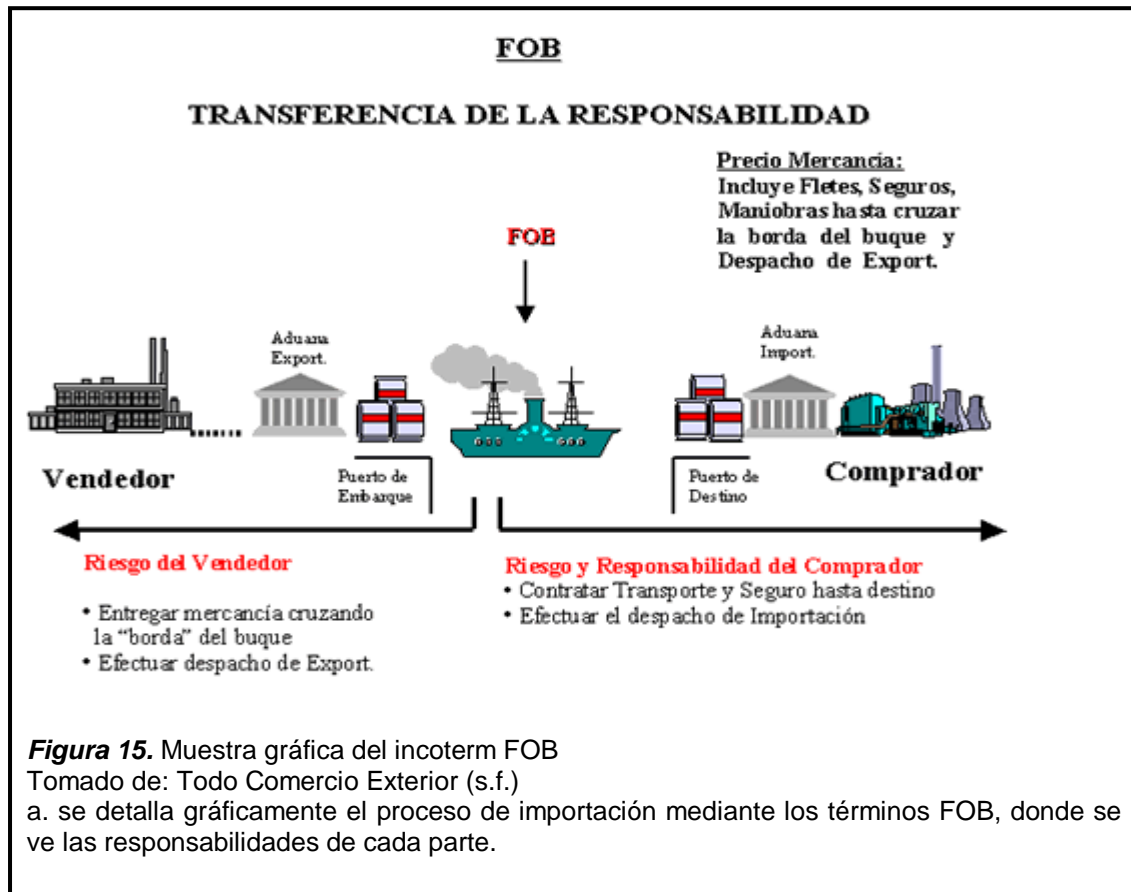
FOB

TRANSFERENCIA DE LA RESPONSABILIDAD

Precio Mercancía:
Incluye Fletes, Seguros, Maniobras hasta cruzar la borda del buque y Despacho de Export.

FOB

Aduana Export.

Aduana Import.

Vendedor

Puerto de Embarque

Puerto de Destino

Comprador

Riesgo del Vendedor
• Entregar mercancía cruzando la "borda" del buque
• Efectuar despacho de Export.

Riesgo y Responsabilidad del Comprador
• Contratar Transporte y Seguro hasta destino
• Efectuar el despacho de Importación

*Figura 15.* Muestra gráfica del incoterm FOB
Tomado de: Todo Comercio Exterior (s.f.)
a. se detalla gráficamente el proceso de importación mediante los términos FOB, donde se ve las responsabilidades de cada parte.